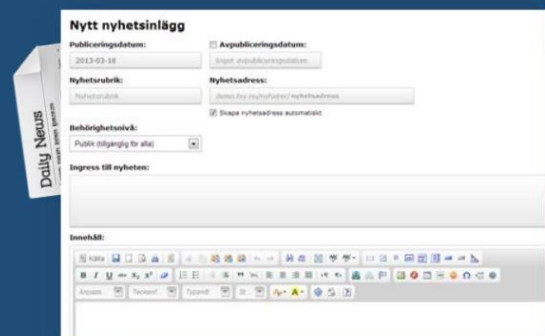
Nytt nyhetsinlägg

Publiceringsdatum:
2013-03-18

Avpubliceringsdatum:
Inget avpubliceringsdatum

Nyhetsrubrik:
Nyhetsrubrik

Nyhetsadress:
demo.fxy.nu/nyheter/nyhetsadress

Skapa nyhetsadress automatiskt

Behörighetsnivå:
Publik (tillgänglig för alla)

Ingress till nyheten:

Innehåll:

Källa

B I U

Anpass. Teckenf. Typsnitt

Daily News